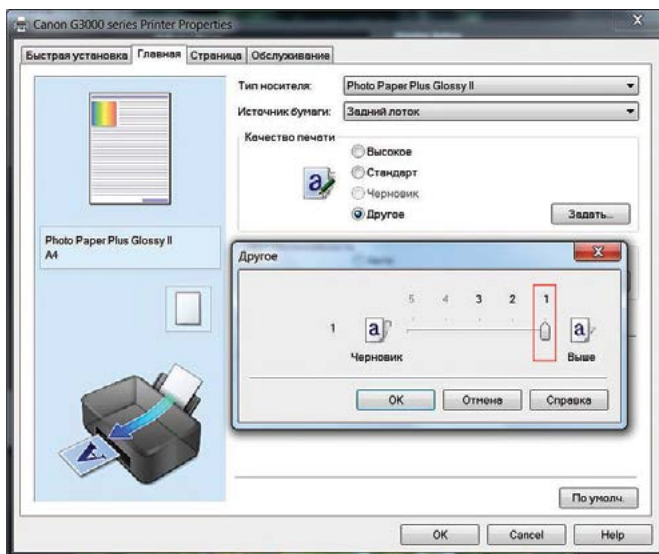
Canon G3000 series Printer Properties

Быстрая установка | Главная | Страница | Обслуживание

Тип носителя: Photo Paper Plus Glossy II
Источник бумаги: Задний лоток

Качество печати
Высокое
Стандарт
Черновик
Другое
Задать...

Photo Paper Plus Glossy II
A4

Другое

5 4 3 2 1

1

Черновик

Выше

OK | Отмена | Справка

По умолч.

OK | Cancel | Help